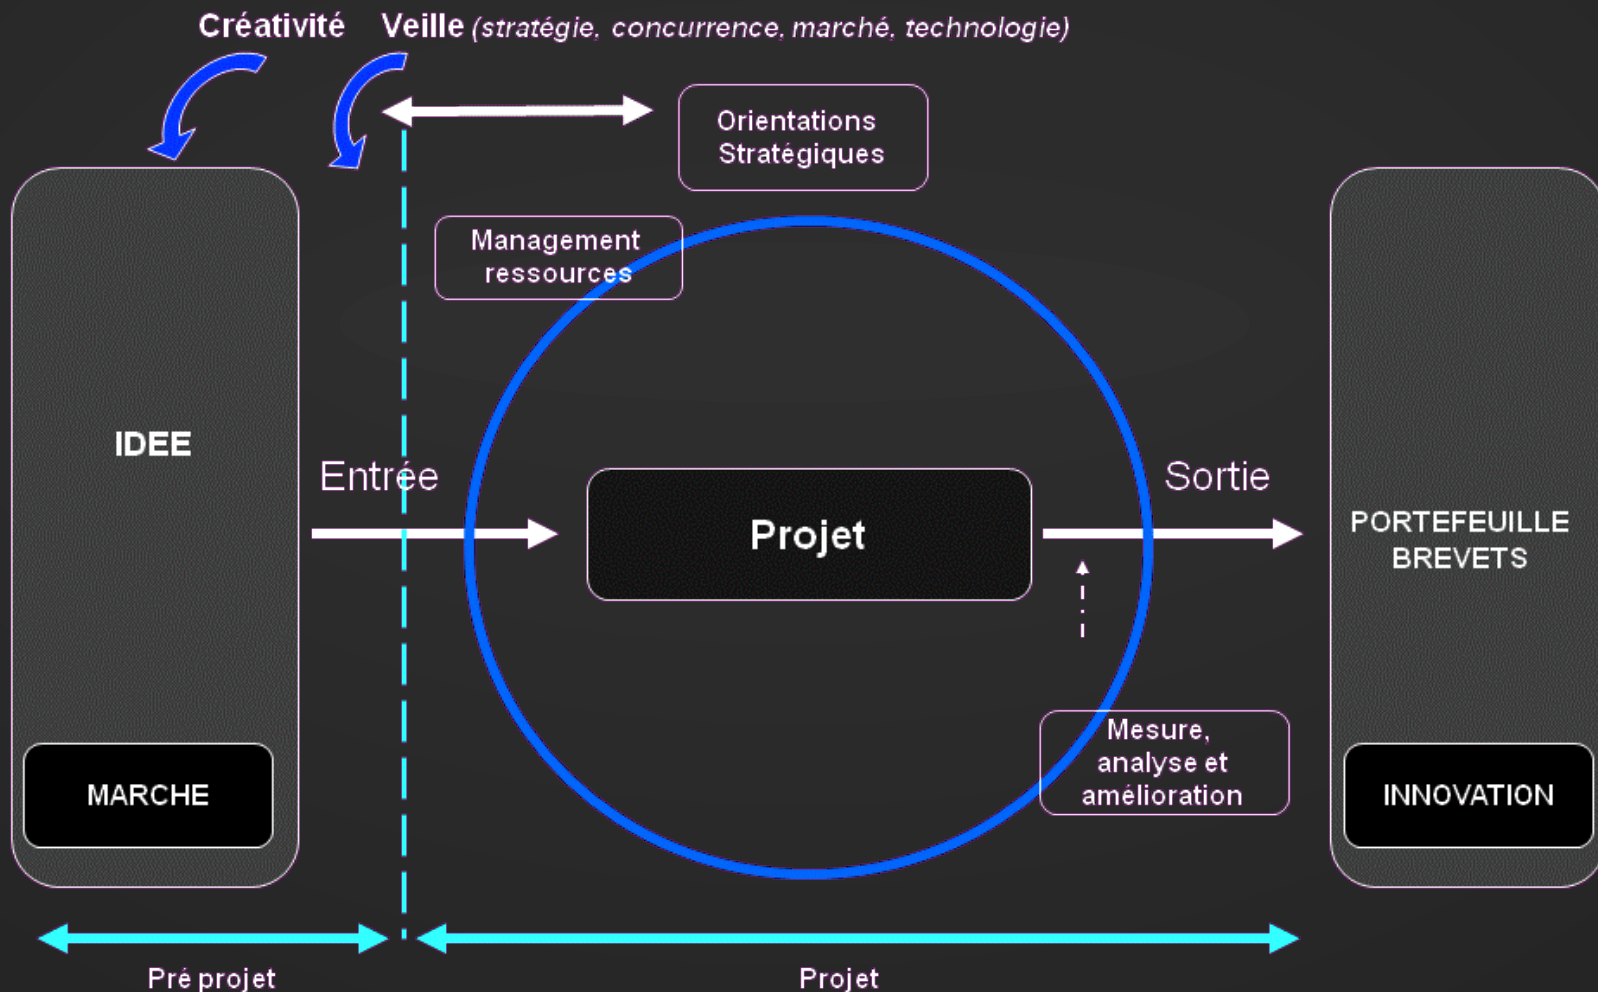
Créativité Veille (stratégie, concurrence, marché, technologie)

Orientations Stratégiques

Management ressources

IDEE

Entrée

Projet

Sortie

PORTEFEUILLE BREVETS

MARCHE

Mesure, analyse et amélioration

INNOVATION

Pré projet

Projet